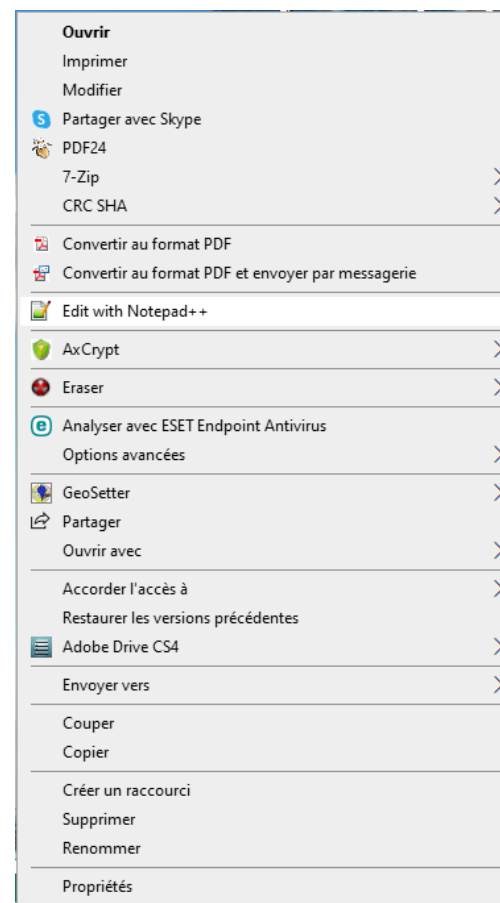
Ouvrir
Imprimer
Modifier
Partager avec Skype
PDF24
7-Zip
CRC SHA

Convertir au format PDF
Convertir au format PDF et envoyer par messagerie

Edit with Notepad++

AxCrypt

Eraser

Analyser avec ESET Endpoint Antivirus
Options avancées

GeoSetter
Partager
Ouvrir avec

Accorder l'accès à
Restaurer les versions précédentes
Adobe Drive CS4

Envoyer vers

Couper
Copier

Créer un raccourci
Supprimer
Renommer

Propriétés